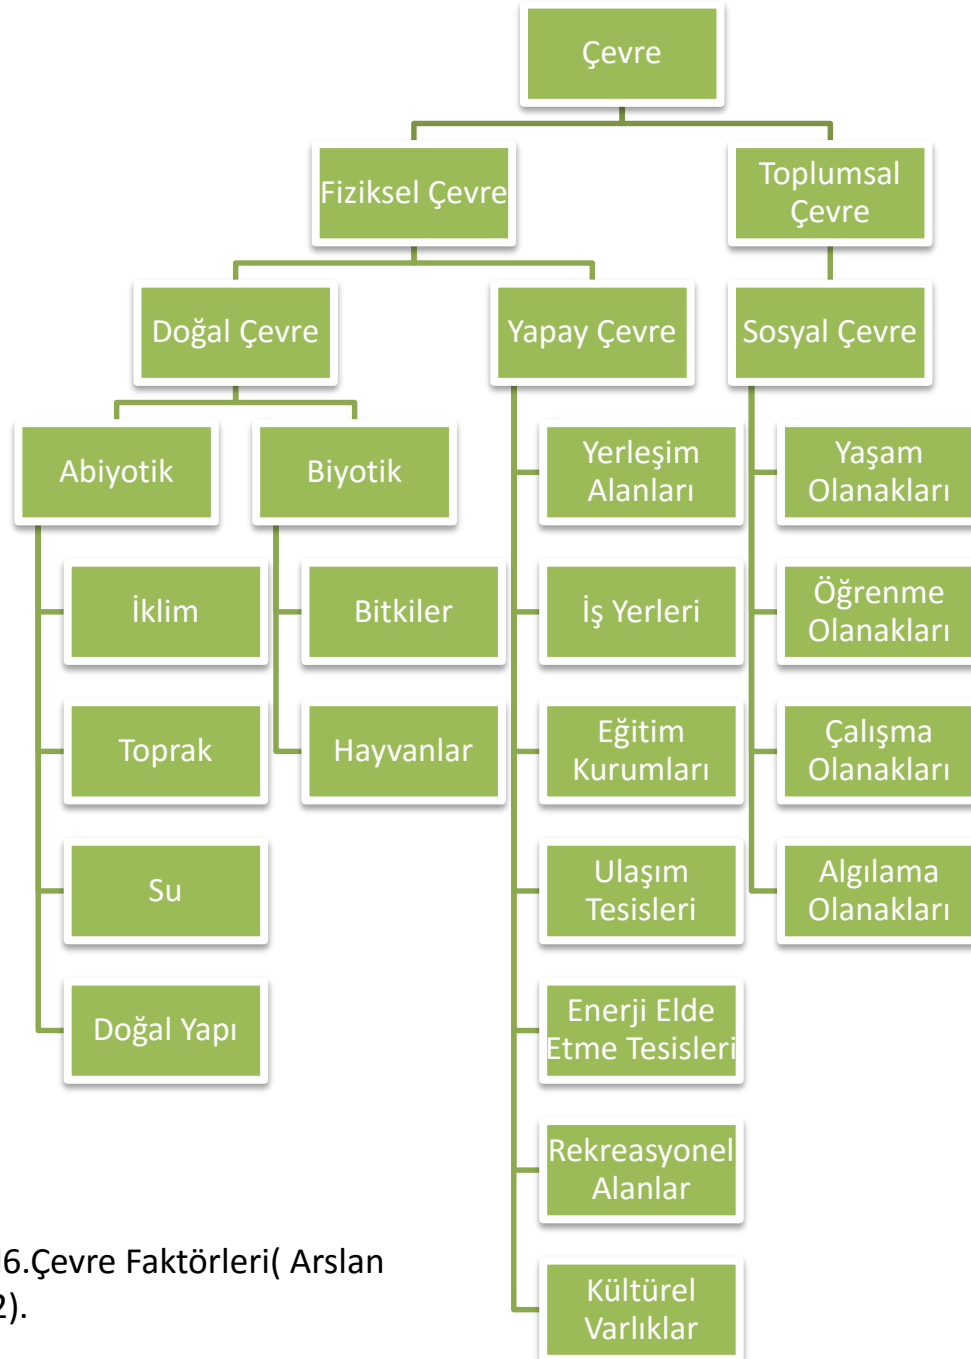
Çevre

Fiziksel Çevre

Toplumsal Çevre

Doğal Çevre

Yapay Çevre

Sosyal Çevre

Abiyotik

Biyotik

İklim

Toprak

Su

Doğal Yapı

Bitkiler

Hayvanlar

Yerleşim Alanları

İş Yerleri

Eğitim Kurumları

Ulaşım Tesisleri

Enerji Elde Etme Tesisleri

Rekreasyonel Alanlar

Kültürel Varlıklar

Yaşam Olanakları

Öğrenme Olanakları

Çalışma Olanakları

Algılama Olanakları

6.Çevre Faktörleri( Arslan
2).